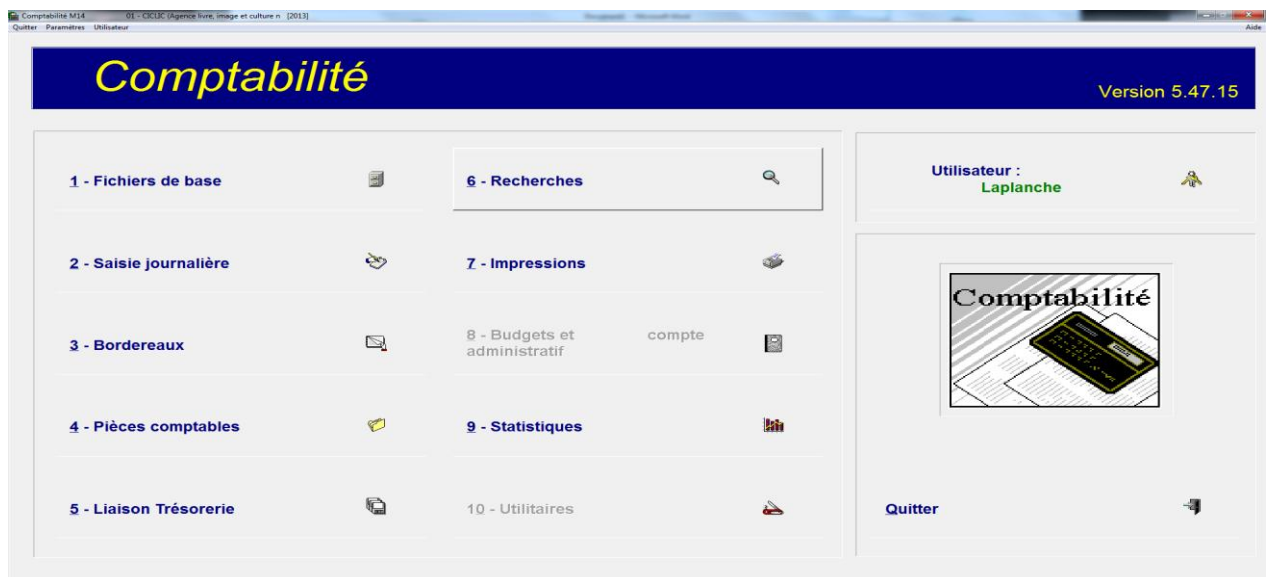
Comptabilité M14     01 - CICLIC (Agence livre, image et culture n  [2013]

Quitter  Paramètres  Utilisateur

Aide

Comptabilité

Version 5.47.15

1 - Fichiers de base

6 - Recherches

Utilisateur :
Laplanche

2 - Saisie journalière

7 - Impressions

3 - Bordereaux

8 - Budgets et compte administratif

Comptabilité

4 - Pièces comptables

9 - Statistiques

5 - Liaison Trésorerie

10 - Utilitaires

Quitter